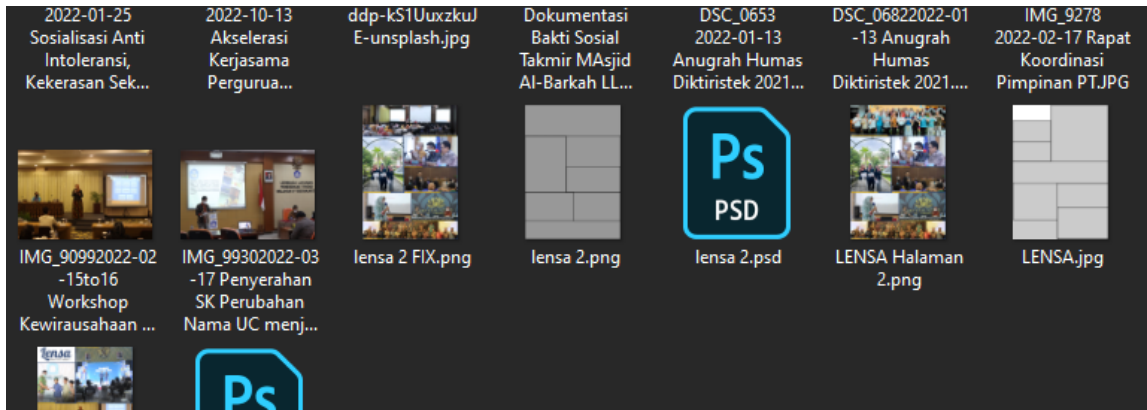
2022-01-25 Sosialisasi Anti Intoleransi, Kekerasan Sek...

2022-10-13 Akselerasi Kerjasama Pergurua...

ddp-kS1UuxzkuJE-unsplash.jpg

Dokumentasi Bakti Sosial Takmir MAsjid Al-Barkah LL...

DSC_0653 2022-01-13 Anugrah Humas Diktiristek 2021...

DSC_06822022-01-13 Anugrah Humas Diktiristek 2021....

IMG_9278 2022-02-17 Rapat Koordinasi Pimpinan PT.JPG

IMG_90992022-02-15to16 Workshop Kewirausahaan ...

IMG_99302022-03-17 Penyerahan SK Perubahan Nama UC menj...

lensa 2 FIX.png

lensa 2.png

Ps
PSD

lensa 2.psd

LENSA Halaman 2.png

LENSA.jpg

lensa

Ps